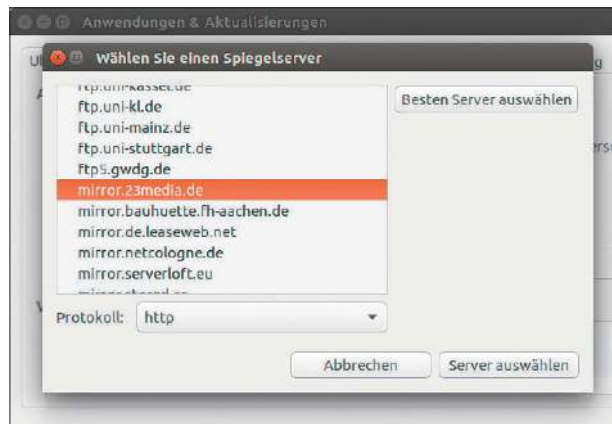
Anwendungen & Aktualisierungen

Wählen Sie einen Spiegelserver

ftp.uni-kassel.de
ftp.uni-kl.de
ftp.uni-mainz.de
ftp.uni-stuttgart.de
ftp5.gwdg.de
mirror.23media.de
mirror.bauhuette.fh-aachen.de
mirror.de.leaseweb.net
mirror.netcologne.de
mirror.serverloft.eu
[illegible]

Besten Server auswählen

Protokoll: http

Abbrechen
Server auswählen